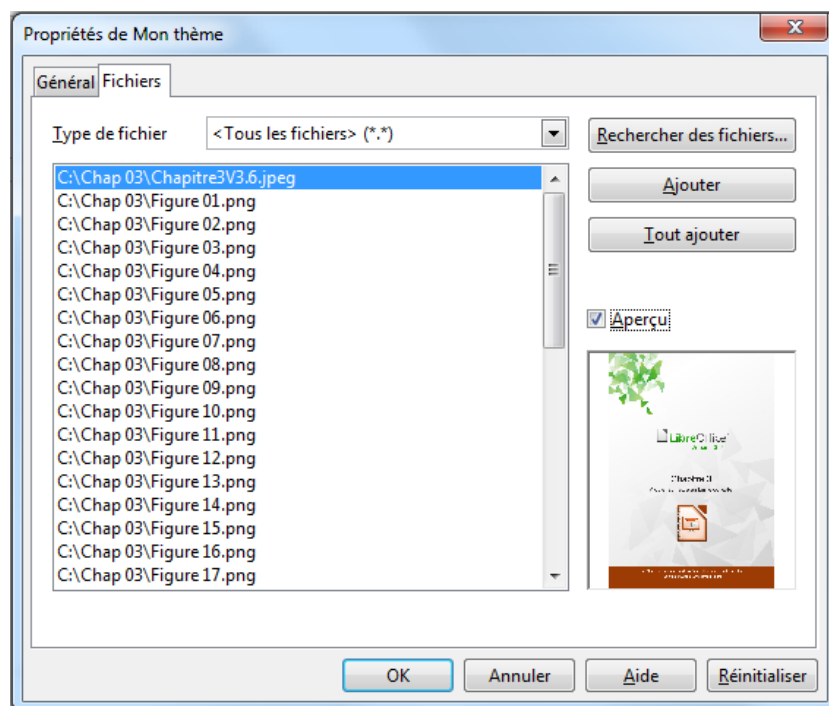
Propriétés de Mon thème

Général Fichiers

Type de fichier <Tous les fichiers> (*.*)

Rechercher des fichiers...

Ajouter

Tout ajouter

C:\Chap 03\Chapitre3V3.6.jpeg
C:\Chap 03\Figure 01.png
C:\Chap 03\Figure 02.png
C:\Chap 03\Figure 03.png
C:\Chap 03\Figure 04.png
C:\Chap 03\Figure 05.png
C:\Chap 03\Figure 06.png
C:\Chap 03\Figure 07.png
C:\Chap 03\Figure 08.png
C:\Chap 03\Figure 09.png
C:\Chap 03\Figure 10.png
C:\Chap 03\Figure 11.png
C:\Chap 03\Figure 12.png
C:\Chap 03\Figure 13.png
C:\Chap 03\Figure 14.png
C:\Chap 03\Figure 15.png
C:\Chap 03\Figure 16.png
C:\Chap 03\Figure 17.png

Aperçu

LibreOffice

Chapitre 3

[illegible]

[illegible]

OK Annuler Aide Réinitialiser